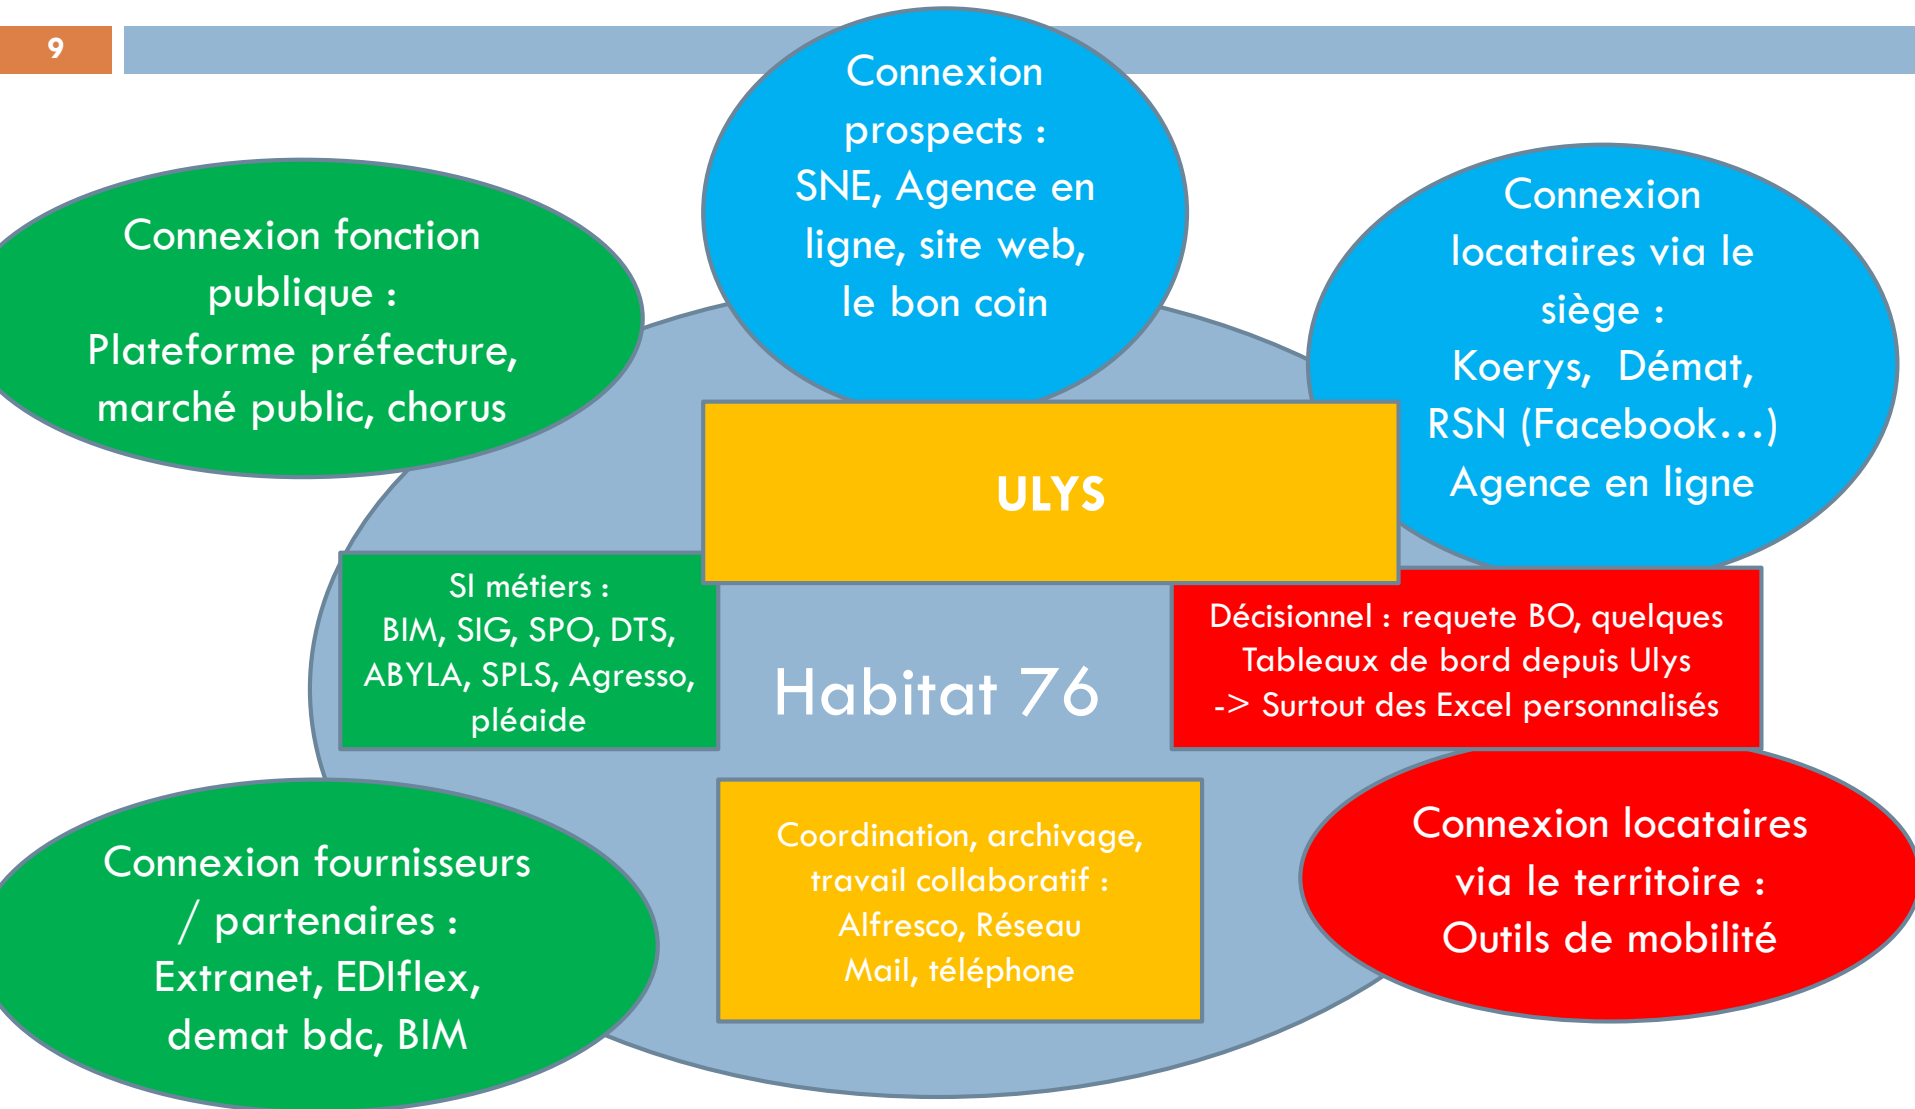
9

Connexion prospects : SNE, Agence en ligne, site web, le bon coin

Connexion fonction publique : Plateforme préfecture, marché public, chorus

Connexion locataires via le siège : Koerys, Démat, RSN (Facebook…) Agence en ligne

ULYS

SI métiers : BIM, SIG, SPO, DTS, ABYLA, SPLS, Agresso, pléaide

Habitat 76

Décisionnel : requete BO, quelques Tableaux de bord depuis Ulys -> Surtout des Excel personnalisés

Connexion fournisseurs / partenaires : Extranet, EDIflex, demat bdc, BIM

Coordination, archivage, travail collaboratif : Alfresco, Réseau Mail, téléphone

Connexion locataires via le territoire : Outils de mobilité